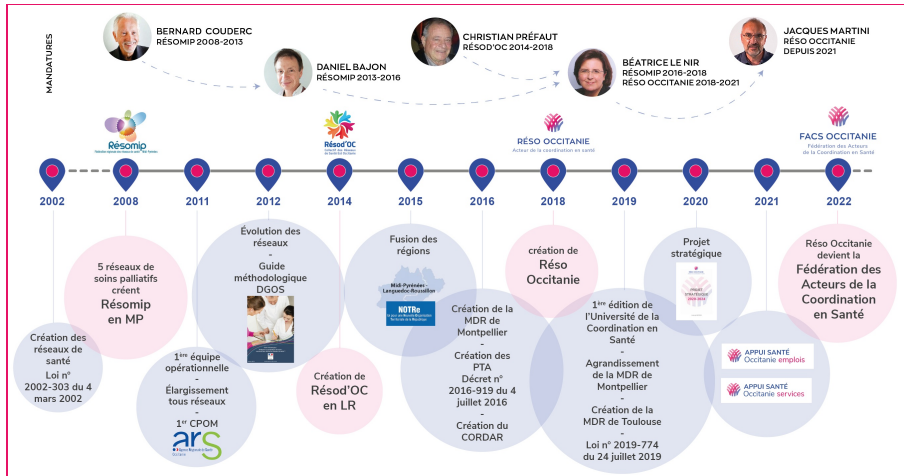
MANDATURES

BERNARD COUDERC
RÉSOMIP 2008-2013

DANIEL BAJON
RÉSOMIP 2013-2016

CHRISTIAN PRÉFAUT
RÉSOD'OC 2014-2018

BÉATRICE LE NIR
RÉSOMIP 2016-2018
RÉSO OCCITANIE 2018-2021

JACQUES MARTINI
RÉSO OCCITANIE
DEPUIS 2021

Résomip

Résod'OC

RÉSO OCCITANIE
Acteur de la coordination en santé

FACS OCCITANIE
Fédération des Acteurs de la Coordination en Santé

2002 2008 2011 2012 2014 2015 2016 2018 2019 2020 2021 2022

Création des réseaux de santé
Loi n° 2002-303 du 4 mars 2002

5 réseaux de soins palliatifs créent Résomip en MP

1ère équipe opérationnelle
-
Élargissement tous réseaux
-
1er CPOM
ars

Évolution des réseaux
-
Guide méthodologique DGOS

Création de Résod'OC en LR

Fusion des régions
Midi-Pyrénées Languedoc-Roussillon
NOTRe

Création de la MDR de Montpellier
-
Création des PTA
Décret n° 2016-919 du 4 juillet 2016
-
Création du CORDAR

création de Réso Occitanie

1ère édition de l'Université de la Coordination en Santé
-
Agrandissement de la MDR de Montpellier
-
Création de la MDR de Toulouse
-
Loi n° 2019-774 du 24 juillet 2019

Projet stratégique

APPUI SANTÉ Occitanie emploie
APPUI SANTÉ Occitanie services

Réso Occitanie devient la Fédération des Acteurs de la Coordination en Santé